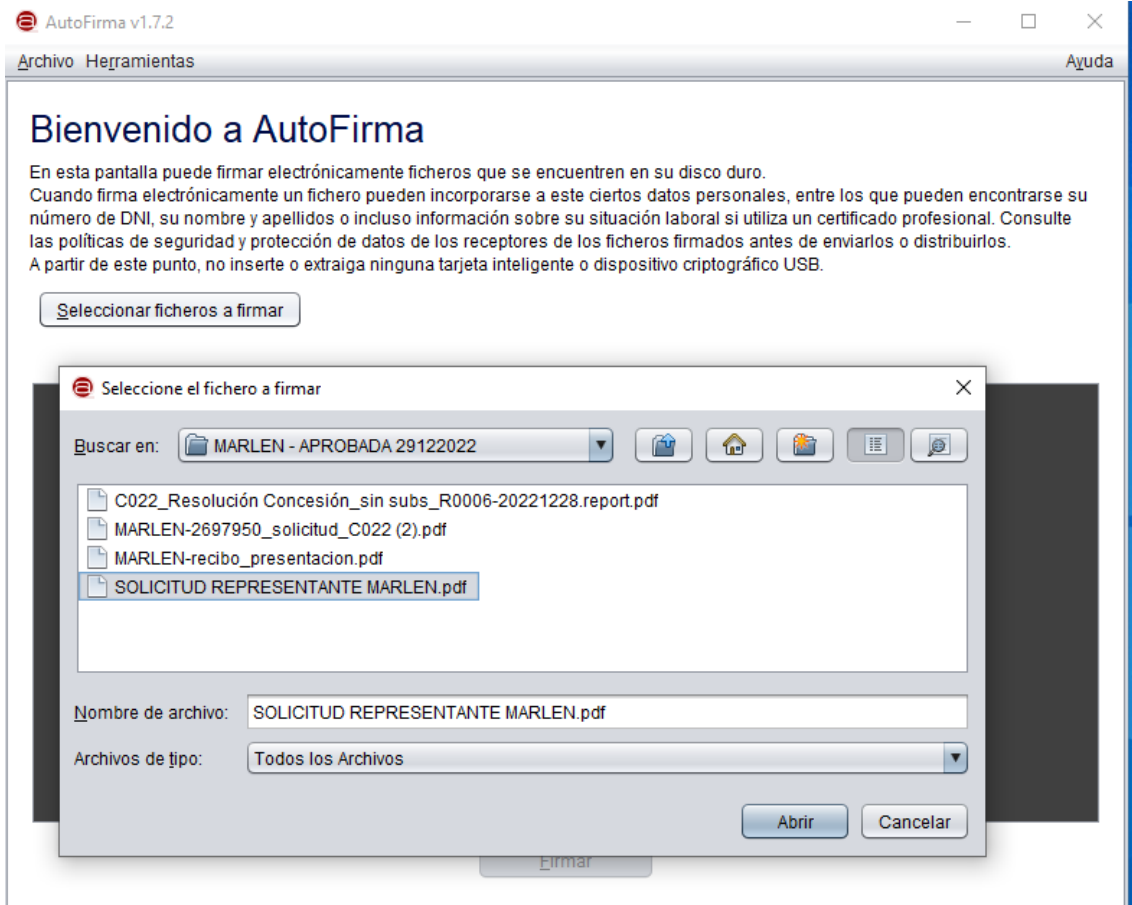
AutoFirma v1.7.2

Archivo Herramientas Ayuda

Bienvenido a AutoFirma

En esta pantalla puede firmar electrónicamente ficheros que se encuentren en su disco duro.
Cuando firma electrónicamente un fichero pueden incorporarse a este ciertos datos personales, entre los que pueden encontrarse su número de DNI, su nombre y apellidos o incluso información sobre su situación laboral si utiliza un certificado profesional. Consulte las políticas de seguridad y protección de datos de los receptores de los ficheros firmados antes de enviarlos o distribuirlos.
A partir de este punto, no inserte o extraiga ninguna tarjeta inteligente o dispositivo criptográfico USB.

Seleccionar ficheros a firmar

Seleccione el fichero a firmar

Buscar en: MARLEN - APROBADA 29122022

C022_Resolución Concesión_sin subs_R0006-20221228.report.pdf
MARLEN-2697950_solicitud_C022 (2).pdf
MARLEN-recibo_presentacion.pdf
SOLICITUD REPRESENTANTE MARLEN.pdf

Nombre de archivo: SOLICITUD REPRESENTANTE MARLEN.pdf

Archivos de tipo: Todos los Archivos

Abrir Cancelar

Firmar